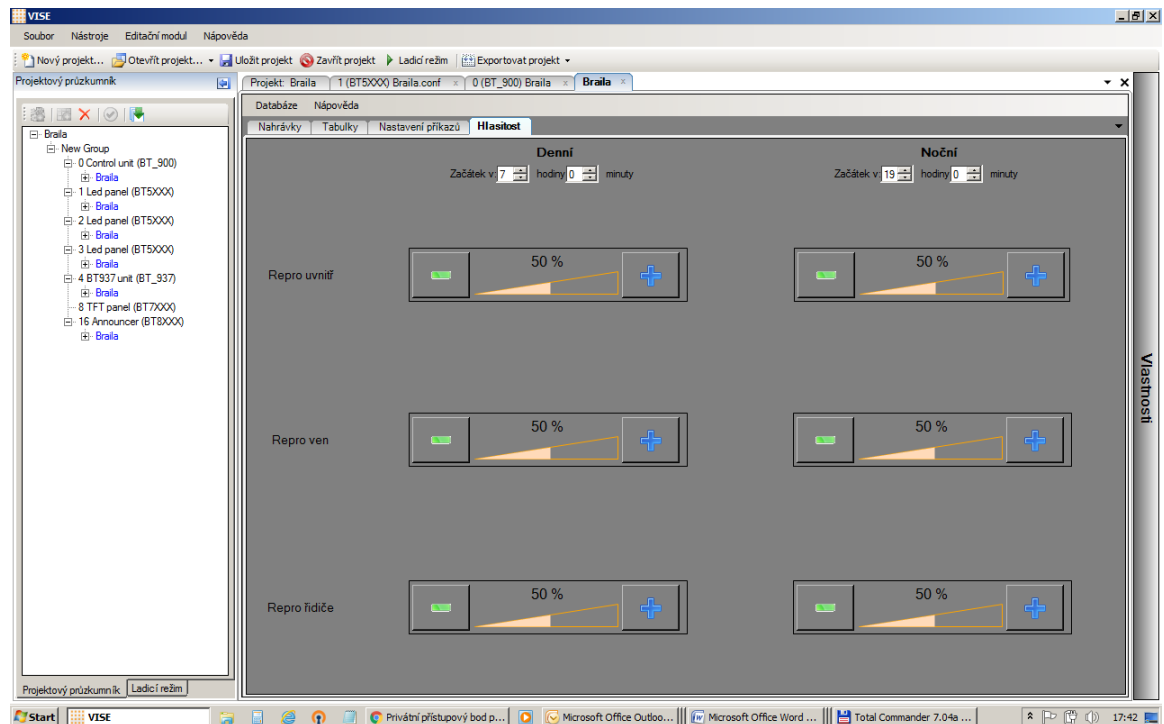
VISE

Soubor Nástroje Editační modul Nápověda

Nový projekt... Otevřít projekt... Uložit projekt Zavřít projekt Ladicí režim Exportovat projekt

Projektový průzkumník

Braila
New Group
0 Control unit (BT_900)
Braila
1 Led panel (BT5XXX)
Braila
2 Led panel (BT5XXX)
Braila
3 Led panel (BT5XXX)
Braila
4 BT937 unit (BT_937)
Braila
8 TFT panel (BT7XXX)
16 Announcer (BT8XXX)
Braila

Projektový průzkumník | Ladicí režim

Projekt: Braila | 1 (BT5XXX) Braila.conf | 0 (BT_900) Braila | Braila

Databáze Nápověda

Nahrávky | Tabulky | Nastavení příkazů | Hlasitost

Denní
Začátek v: 7 hodiny 0 minuty

Noční
Začátek v: 19 hodiny 0 minuty

Repro uvnitř
50 %
50 %

Repro ven
50 %
50 %

Repro řidiče
50 %
50 %

Vlastnosti

Start | VISE | Privátní přístupový bod p... | Microsoft Office Outloo... | Microsoft Office Word ... | Total Commander 7.04a ... | 17:42